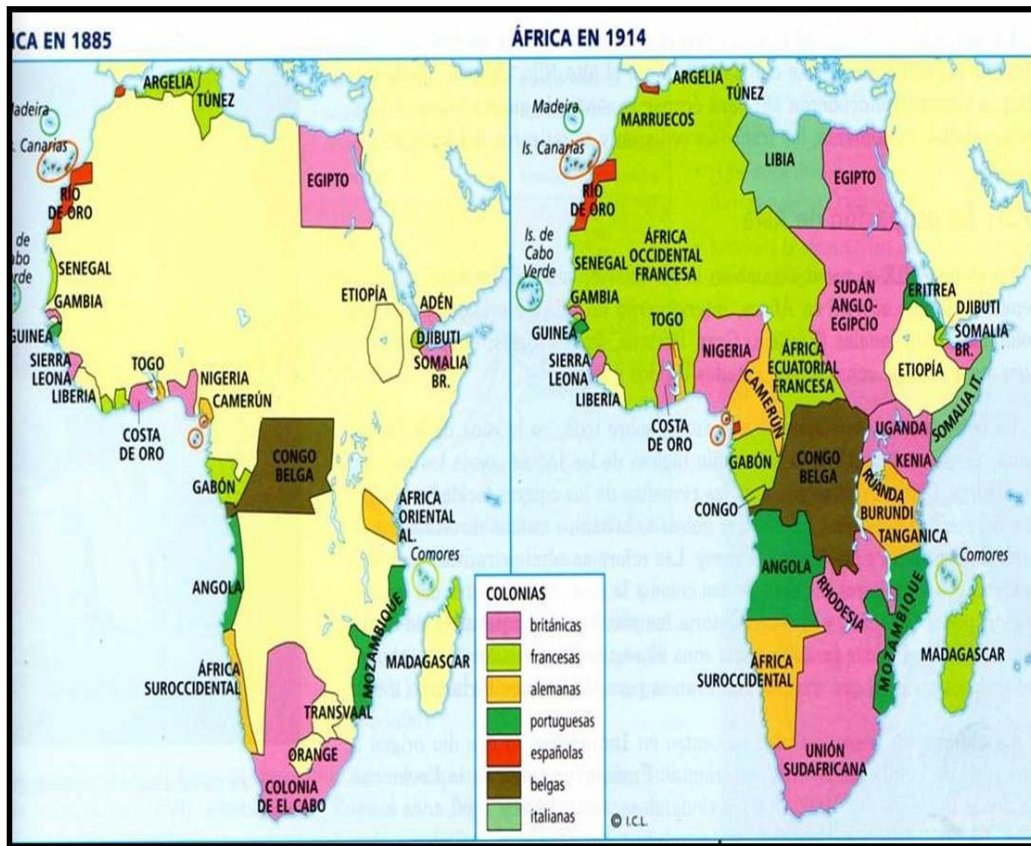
CA EN 1885

ARGELIA
TÚNEZ
Madeira
Canarias
RÍO DE ORO
EGIPTO
de Cabo Verde
SENEGAL
GAMBIA
ETIOPÍA
ADÉN
DJIBUTI
SOMALIA BR.
GUINEA
SIERRA LEONA
LIBERIA
TOGO
NIGERIA
CAMERÚN
COSTA DE ORO
CONGO BELGA
GABÓN
ÁFRICA ORIENTAL AL.
Comores
ANGOLA
MOZAMBIQUE
MADAGASCAR
ÁFRICA SUROCCIDENTAL
TRANSVAAL
ORANGE
COLONIA DE EL CABO

ÁFRICA EN 1914

ARGELIA
TÚNEZ
Madeira
MARRUECOS
Is. Canarias
LIBIA
EGIPTO
RÍO DE ORO
Is. de Cabo Verde
ÁFRICA OCCIDENTAL FRANCESA
SENEGAL
GAMBIA
SUDÁN ANGLO-EGIPCIO
ERITREA
DJIBUTI
SOMALIA BR.
GUINEA
TOGO
NIGERIA
ÁFRICA ECUATORIAL FRANCESA
ETIOPÍA
SIERRA LEONA
LIBERIA
CAMERÚN
COSTA DE ORO
UGANDA
SOMALIA IT.
CONGO BELGA
KENIA
GABÓN
RUANDA
BURUNDI
CONGO
TANGANICA
Comores
ANGOLA
RHODESIA
MOZAMBIQUE
MADAGASCAR
ÁFRICA SUROCCIDENTAL
UNIÓN SUDAFRICANA

COLONIAS
británicas
francesas
alemanas
portuguesas
españolas
belgas
italianas
© I.C.L.